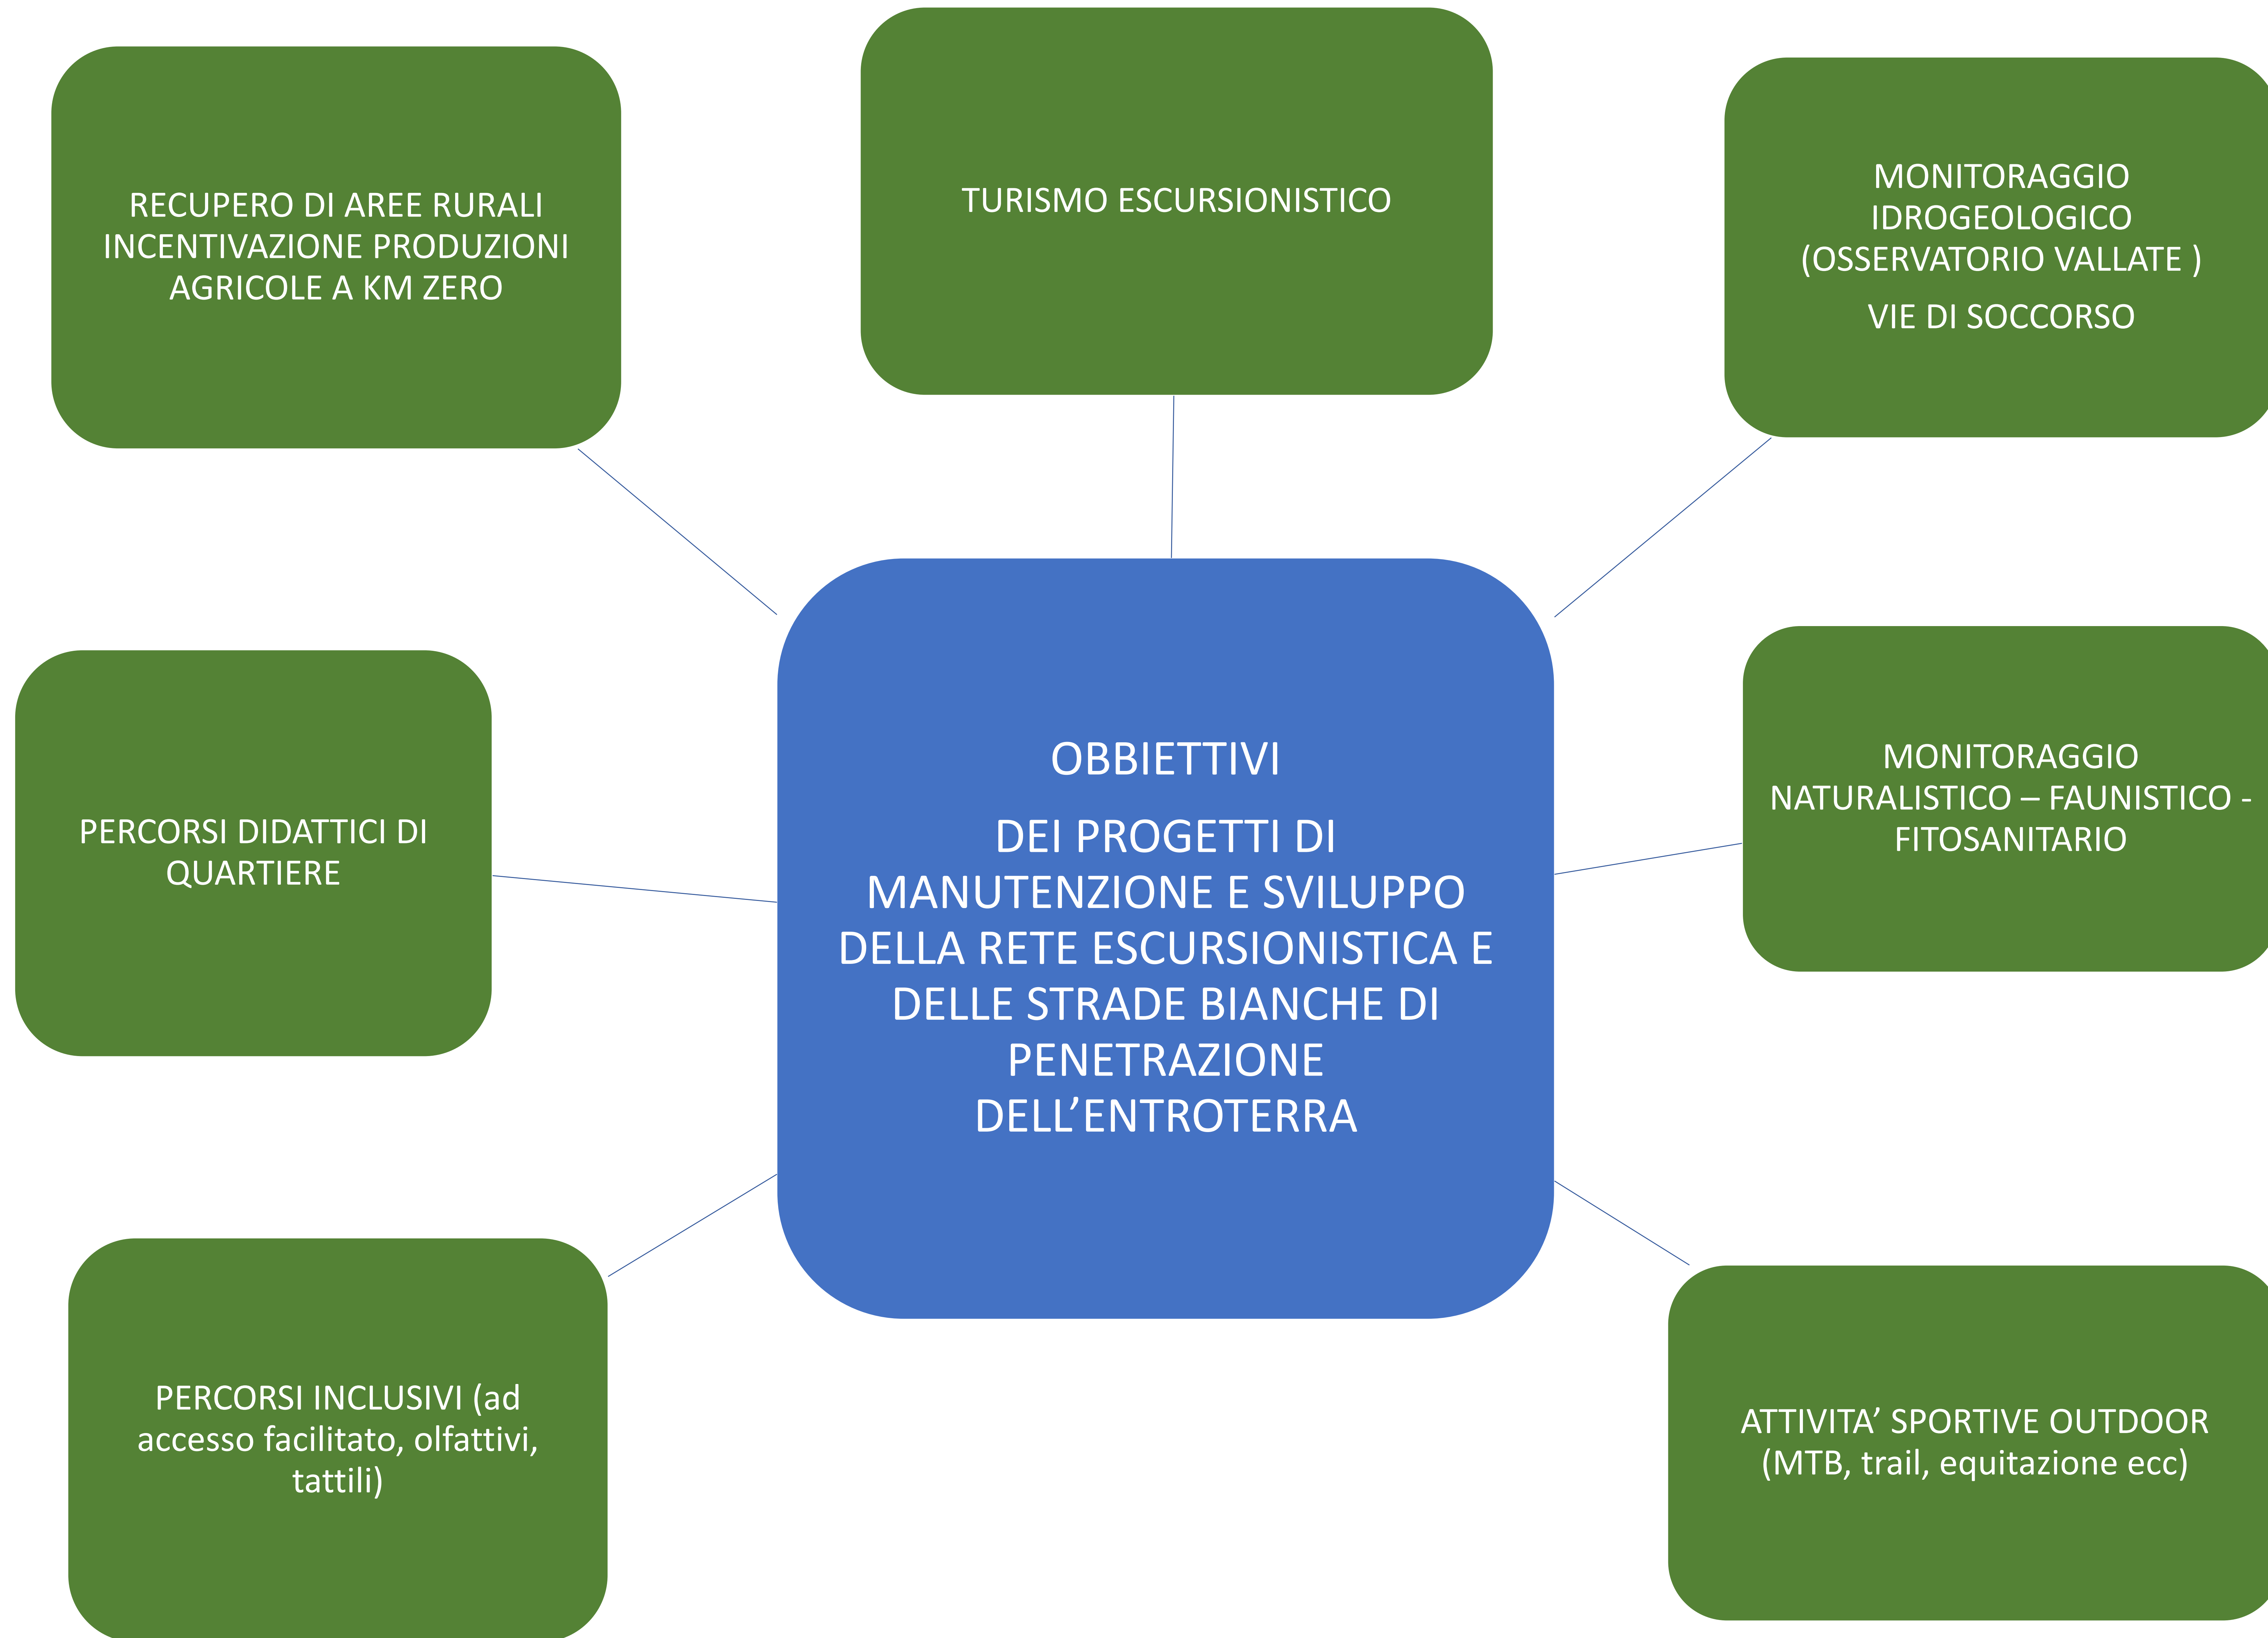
RECUPERO DI AREE RURALI INCENTIVAZIONE PRODUZIONI AGRICOLE A KM ZERO

TURISMO ESCURSIONISTICO

MONITORAGGIO IDROGEOLOGICO (OSSERVATORIO VALLATE )

VIE DI SOCCORSO

OBBIETTIVI

DEI PROGETTI DI MANUTENZIONE E SVILUPPO DELLA RETE ESCURSIONISTICA E DELLE STRADE BIANCHE DI PENETRAZIONE DELL'ENTROTERRA

PERCORSI DIDATTICI DI QUARTIERE

MONITORAGGIO NATURALISTICO – FAUNISTICO - FITOSANITARIO

PERCORSI INCLUSIVI (ad accesso facilitato, olfattivi, tattili)

ATTIVITA' SPORTIVE OUTDOOR (MTB, trail, equitazione ecc)